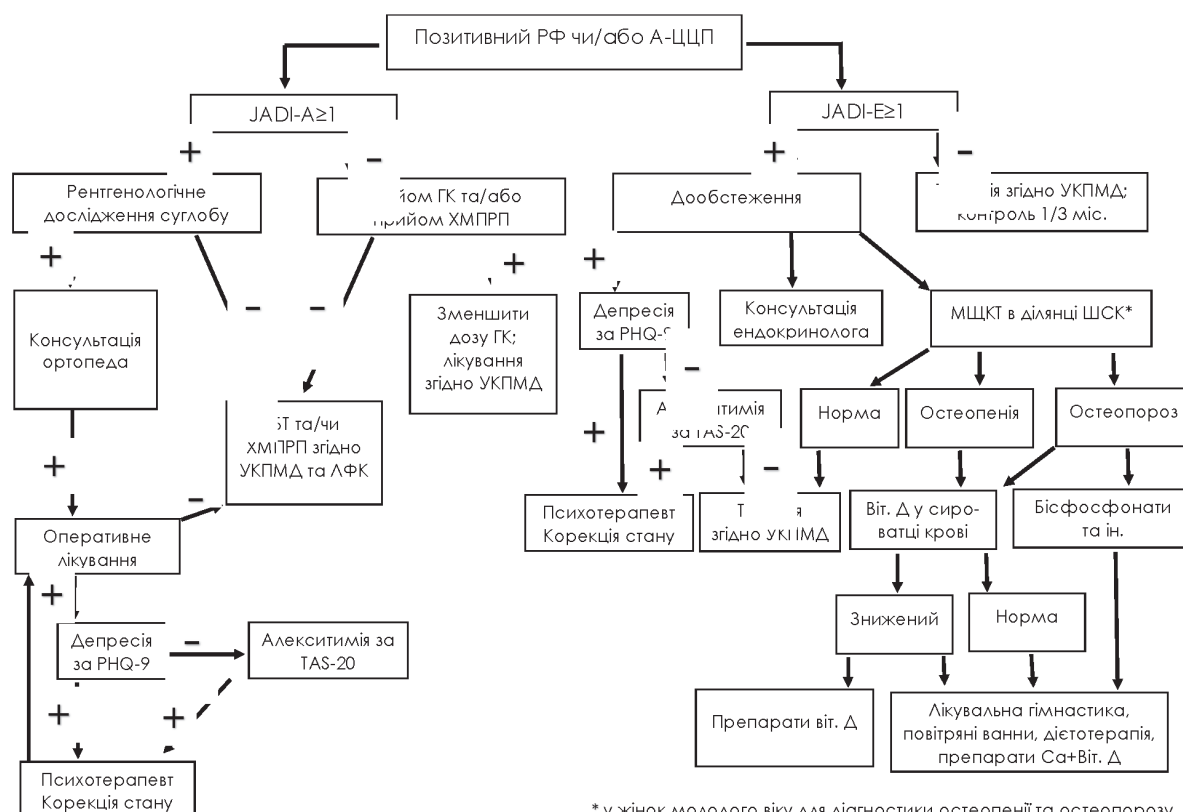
Позитивний РФ чи/або А-ЦЦП

JADI-A≥1

JADI-E≥1

+

–

+

–

Рентгенологічне дослідження суглобу

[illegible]йом ГК та/або прийом ХМПРП

Дообстеження

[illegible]ія згідно УКПМД; контроль 1/3 міс.

+

–

–

+

+

Консультація ортопеда

Зменшити дозу ГК; лікування згідно УКПМД

Депресія за PHQ-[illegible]

Консультація ендокринолога

МЩКТ в ділянці ШСК*

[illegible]Т та/чи ХМПРП згідно УКПМД та ЛФК

–

А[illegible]ситимія за TAS-2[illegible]

Норма

Остеопенія

Остеопороз

+

+

–

+

–

Психотерапевт Корекція стану

Т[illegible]ія згідно УК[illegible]МД

Віт. Д у сироватці крові

Бісфосфонати та ін.

Оперативне лікування

+

Депресія за PHQ-9

–

Алекситимія за TAS-20

Знижений

Норма

+

+

Препарати віт. Д

Лікувальна гімнастика, повітряні ванни, дієтотерапія, препарати Са+Віт. Д

Психотерапевт Корекція стану

* у жінок молодого віку для діагностики остеопенії та остеопорозу